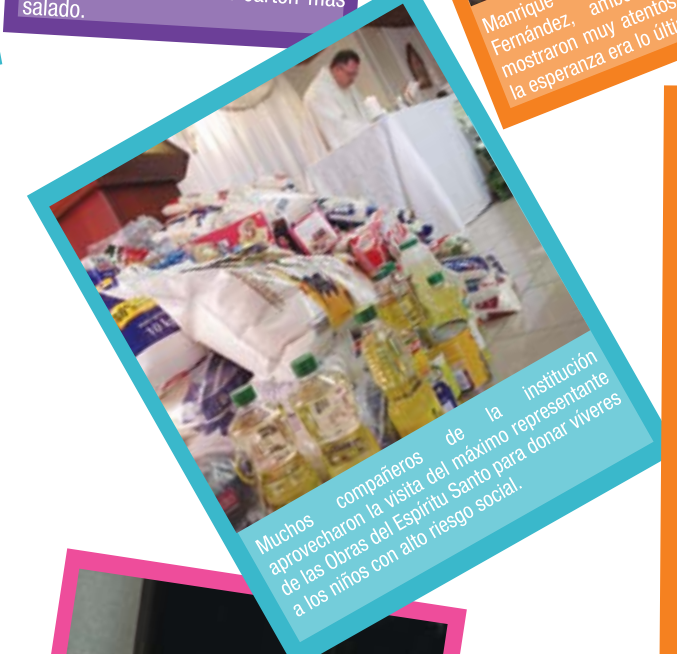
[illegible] cartón más salado.

Manrique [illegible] Fernández, ambo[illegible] mostraron muy atentos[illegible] la esperanza era lo últi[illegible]

Muchos compañeros de la institución aprovecharon la visita del máximo representante de las Obras del Espíritu Santo para donar víveres a los niños con alto riesgo social.